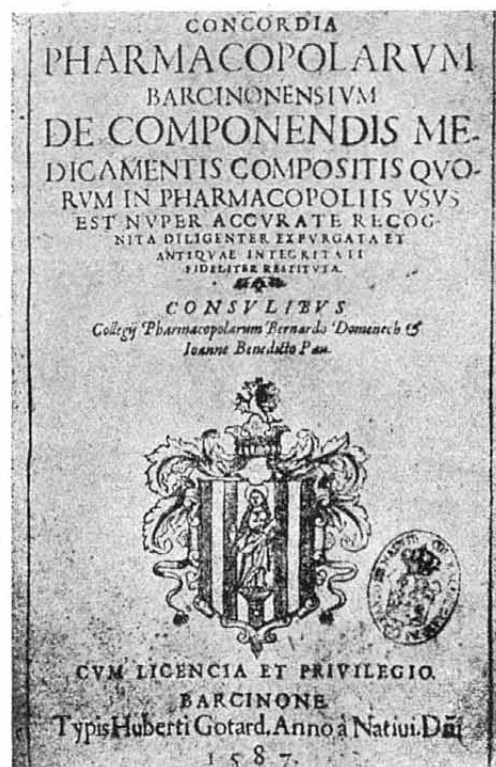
CONCORDIA
PHARMACOPOLARVM
BARCINONENSIVM
DE COMPONENDIS MEDICAMENTIS COMPOSITIS QVORVM IN PHARMACOPOLIIS VSVS EST NVPER ACCVRATE RECOGNITA DILIGENTER EXPVRGATA ET ANTIQVAE INTEGRITATI FIDELITER RESTITVTA.

CONSVLIBVS
Collegij Pharmacopolarum Bernardo Domenech & Ioanne Benedicto Pau.

CVM LICENCIA ET PRIVILEGIO.
BARCINONE
Typis Huberti Gotard. Anno à Natiui. Dñi
1587.